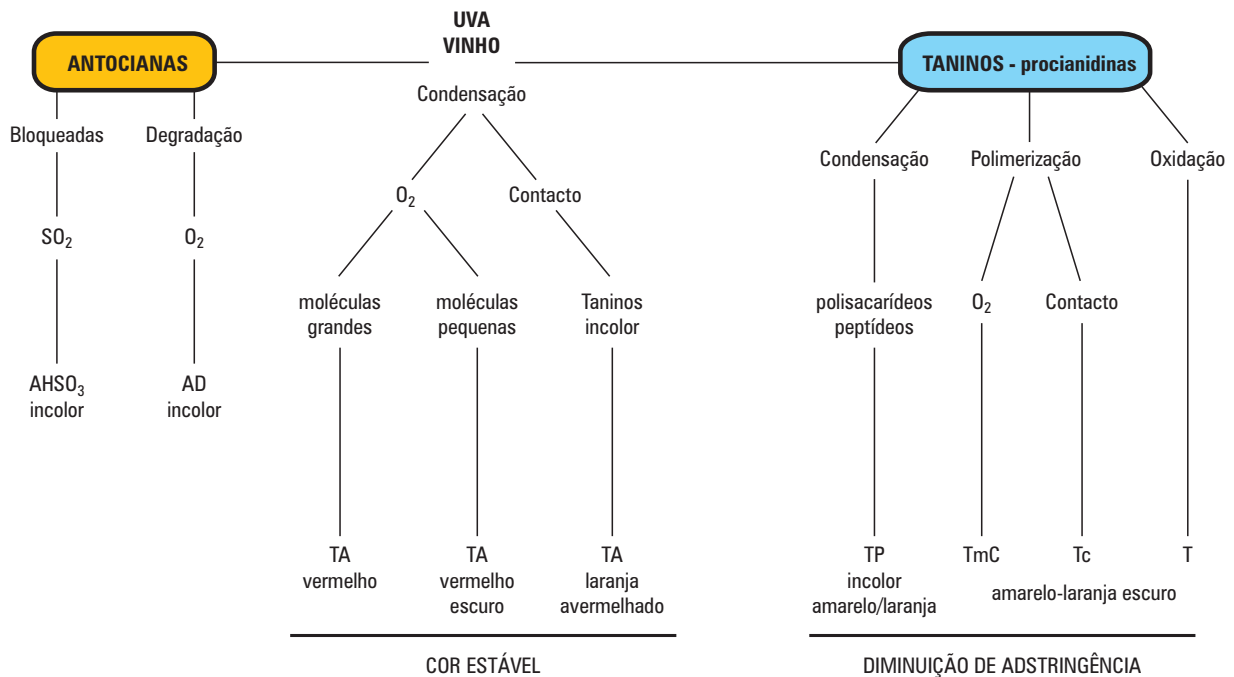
UVA
VINHO

ANTOCIANAS

TANINOS - procianidinas

Condensação

Bloqueadas

Degradação

$O_2$

Contacto

$SO_2$

$O_2$

moléculas grandes

moléculas pequenas

Taninos incolor

$AHSO_3$ incolor

AD incolor

TA vermelho

TA vermelho escuro

TA laranja avermelhado

COR ESTÁVEL

Condensação

Polimerização

Oxidação

polisacarídeos peptídeos

$O_2$

Contacto

TP incolor amarelo/laranja

TmC

Tc

T

amarelo-laranja escuro

DIMINUIÇÃO DE ADSTRINGÊNCIA